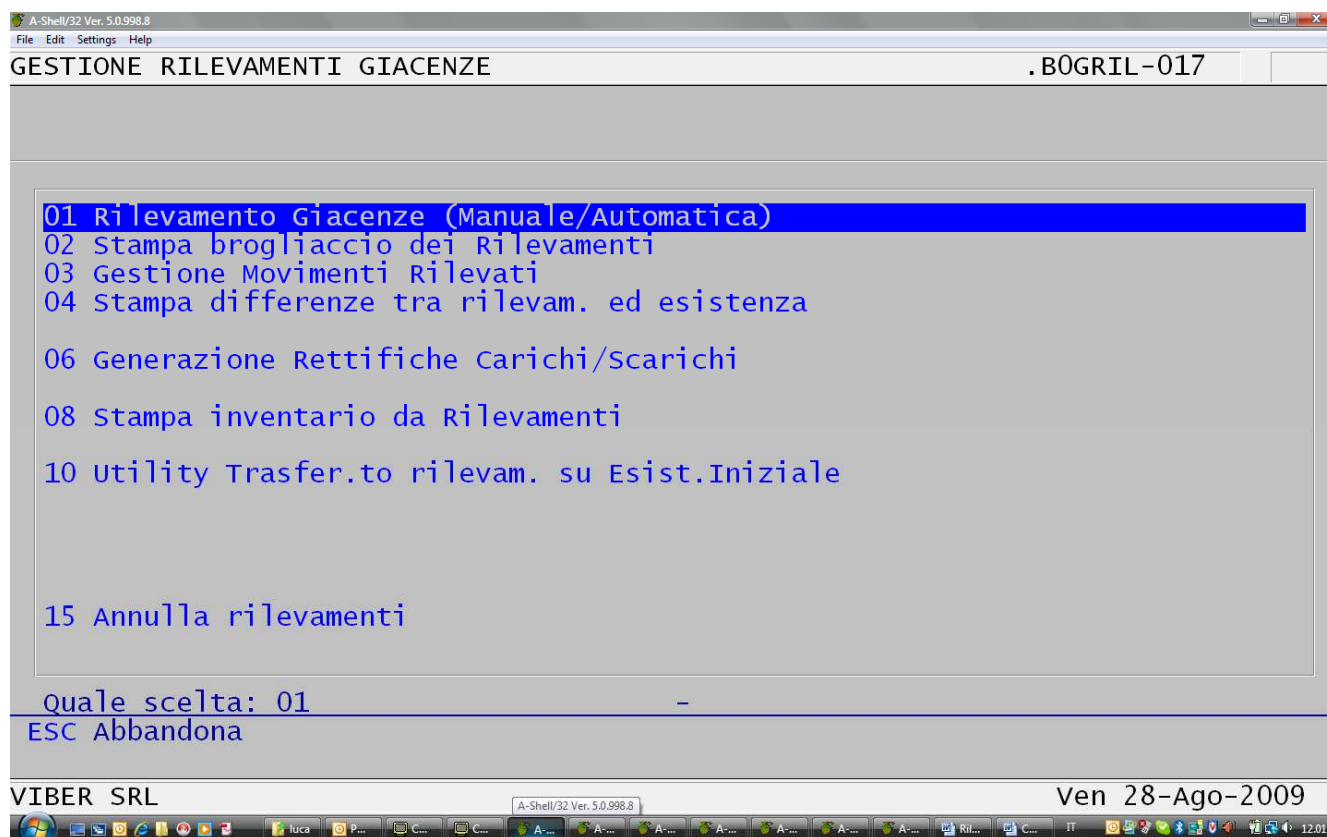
A-Shell/32 Ver. 5.0.998.8
File Edit Settings Help
GESTIONE RILEVAMENTI GIACENZE .BOGRIL-017

01 Rilevamento Giacenze (Manuale/Automatica)
02 Stampa brogliaccio dei Rilevamenti
03 Gestione Movimenti Rilevati
04 Stampa differenze tra rilevam. ed esistenza

06 Generazione Rettifiche Carichi/Scarichi

08 Stampa inventario da Rilevamenti

10 Utility Trasfer.to rilevam. su Esist.Iniziale

15 Annulla rilevamenti

Quale scelta: 01
ESC Abbandona

VIBER SRL Ven 28-Ago-2009
A-Shell/32 Ver. 5.0.998.8
luca P... C... C... A-... A-... A-... A-... A-... A-... A-... Ril... C... IT 12.01